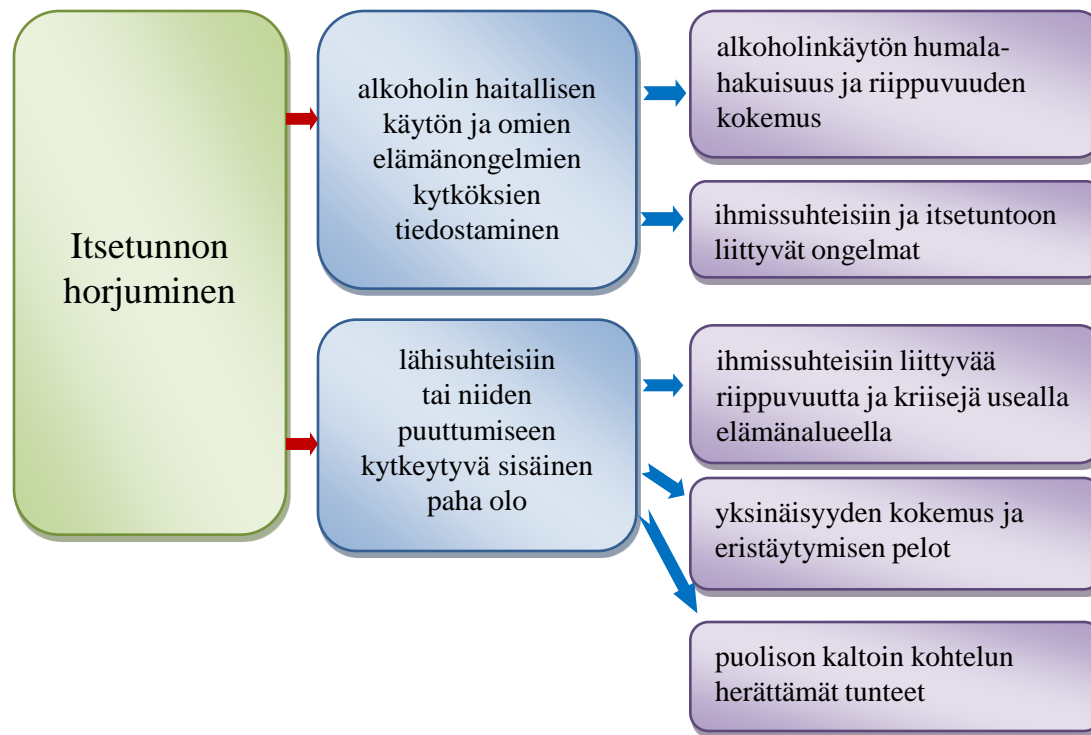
Itsetunnon horjuminen

alkoholin haitallisen käytön ja omien elämänongelmien kytköksien tiedostaminen

alkoholinkäytön humalahakuisuus ja riippuvuuden kokemus

ihmissuhteisiin ja itsetuntoon liittyvät ongelmat

lähisuhteisiin tai niiden puuttumiseen kytkeytyvä sisäinen paha olo

ihmissuhteisiin liittyvää riippuvuutta ja kriisejä usealla elämänalueella

yksinäisyyden kokemus ja eristäytymisen pelot

puolison kaltoin kohtelun herättämät tunteet